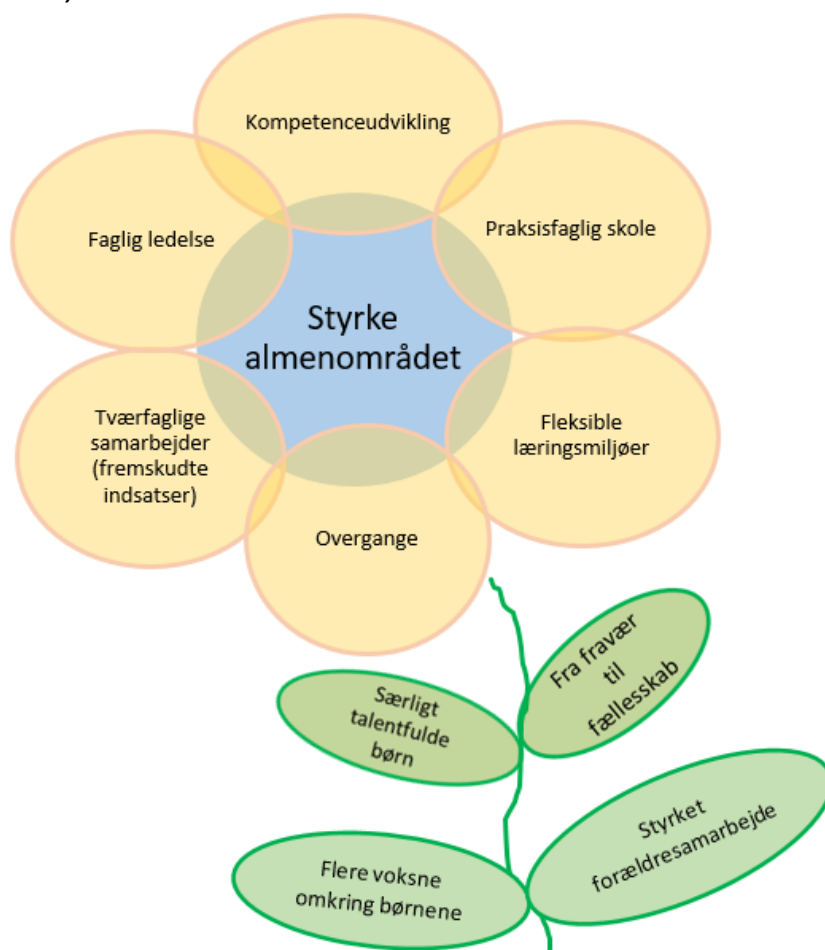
Kompetenceudvikling

Faglig ledelse

Praksisfaglig skole

Styrke almenområdet

Tværfaglige samarbejder (fremskudte indsatser)

Fleksible læringsmiljøer

Overgange

Særligt talentfulde børn

Fra fravær til fællesskab

Flere voksne omkring børnene

Styrket forældresamarbejde